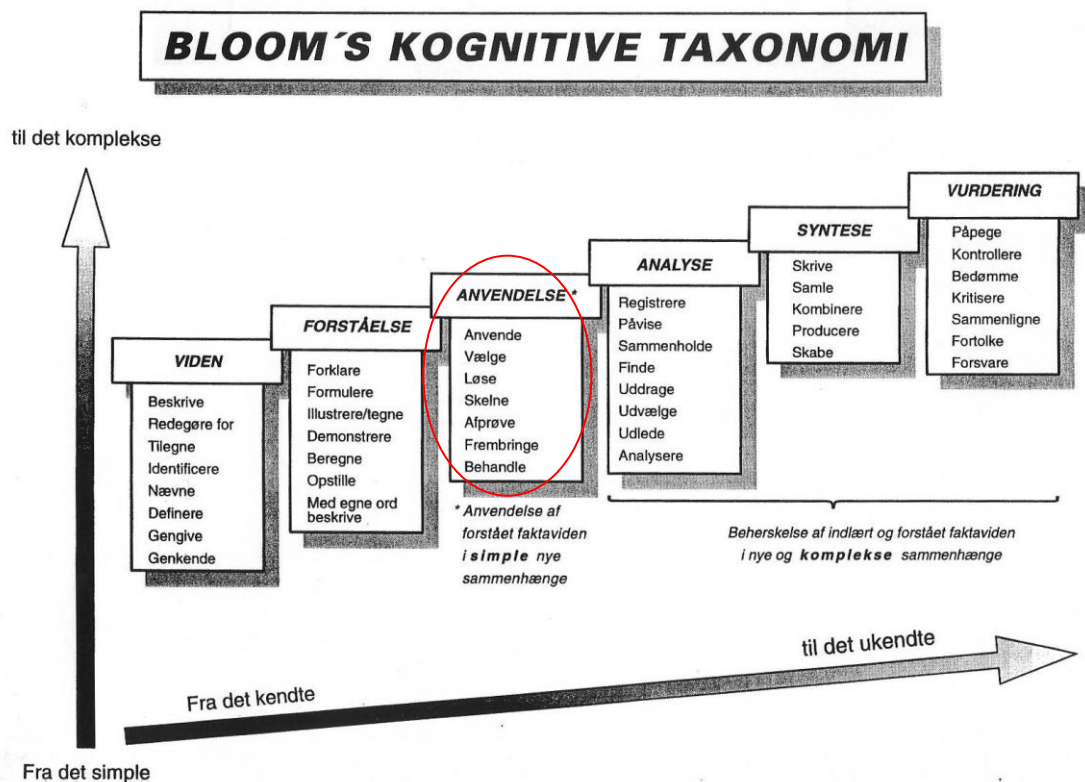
BLOOM´S KOGNITIVE TAXONOMI

til det komplekse

VIDEN

Beskrive
Redegøre for
Tilegne
Identificere
Nævne
Definere
Gengive
Genkende

FORSTÅELSE

Forklare
Formulere
Illustrere/tegne
Demonstrere
Beregne
Opstille
Med egne ord beskrive

ANVENDELSE *

Anvende
Vælge
Løse
Skelne
Afprøve
Frembringe
Behandle

* Anvendelse af forstået faktaviden i simple nye sammenhænge

ANALYSE

Registrere
Påvise
Sammenholde
Finde
Uddrage
Udvælge
Udlede
Analysere

SYNTESE

Skrive
Samle
Kombinere
Producere
Skabe

VURDERING

Påpege
Kontrollere
Bedømme
Kritisere
Sammenligne
Fortolke
Forsvare

Beherskelse af indlært og forstået faktaviden i nye og komplekse sammenhænge

til det ukendte

Fra det kendte

Fra det simple